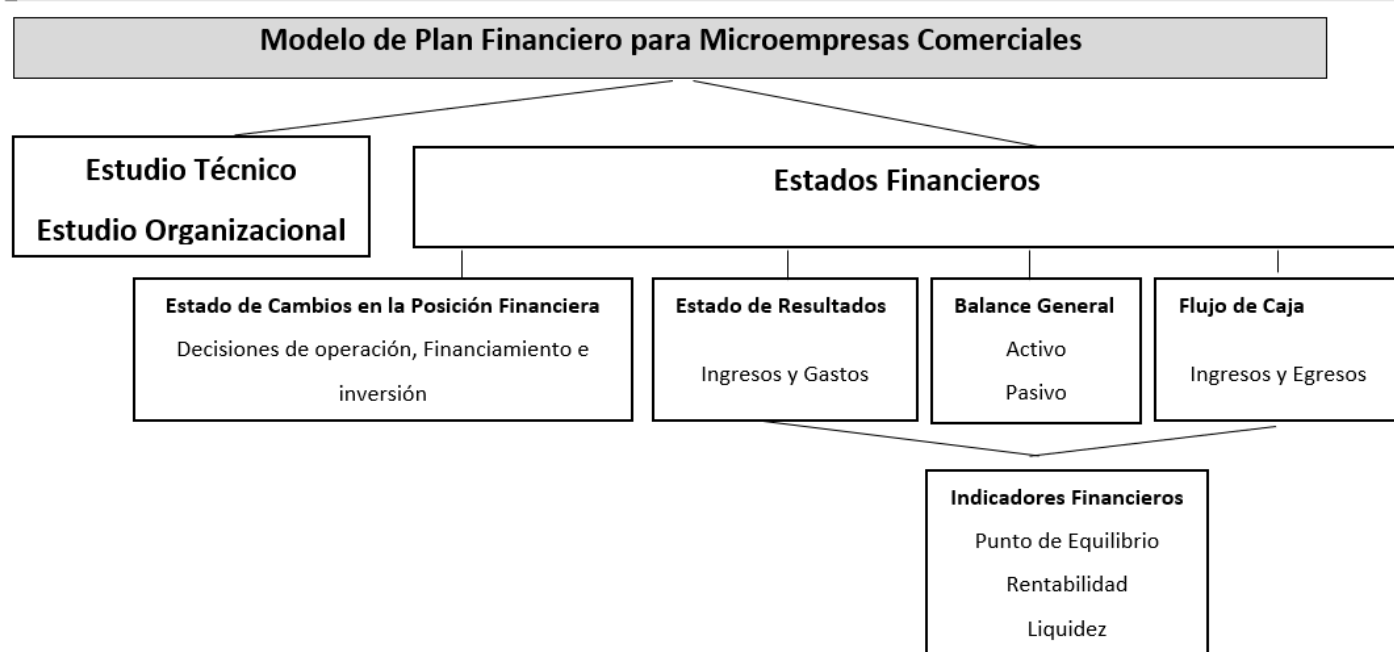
Modelo de Plan Financiero para Microempresas Comerciales

Estudio Técnico

Estudio Organizacional

Estados Financieros

Estado de Cambios en la Posición Financiera
Decisiones de operación, Financiamiento e inversión

Estado de Resultados
Ingresos y Gastos

Balance General
Activo
Pasivo

Flujo de Caja
Ingresos y Egresos

Indicadores Financieros
Punto de Equilibrio
Rentabilidad
Liquidez